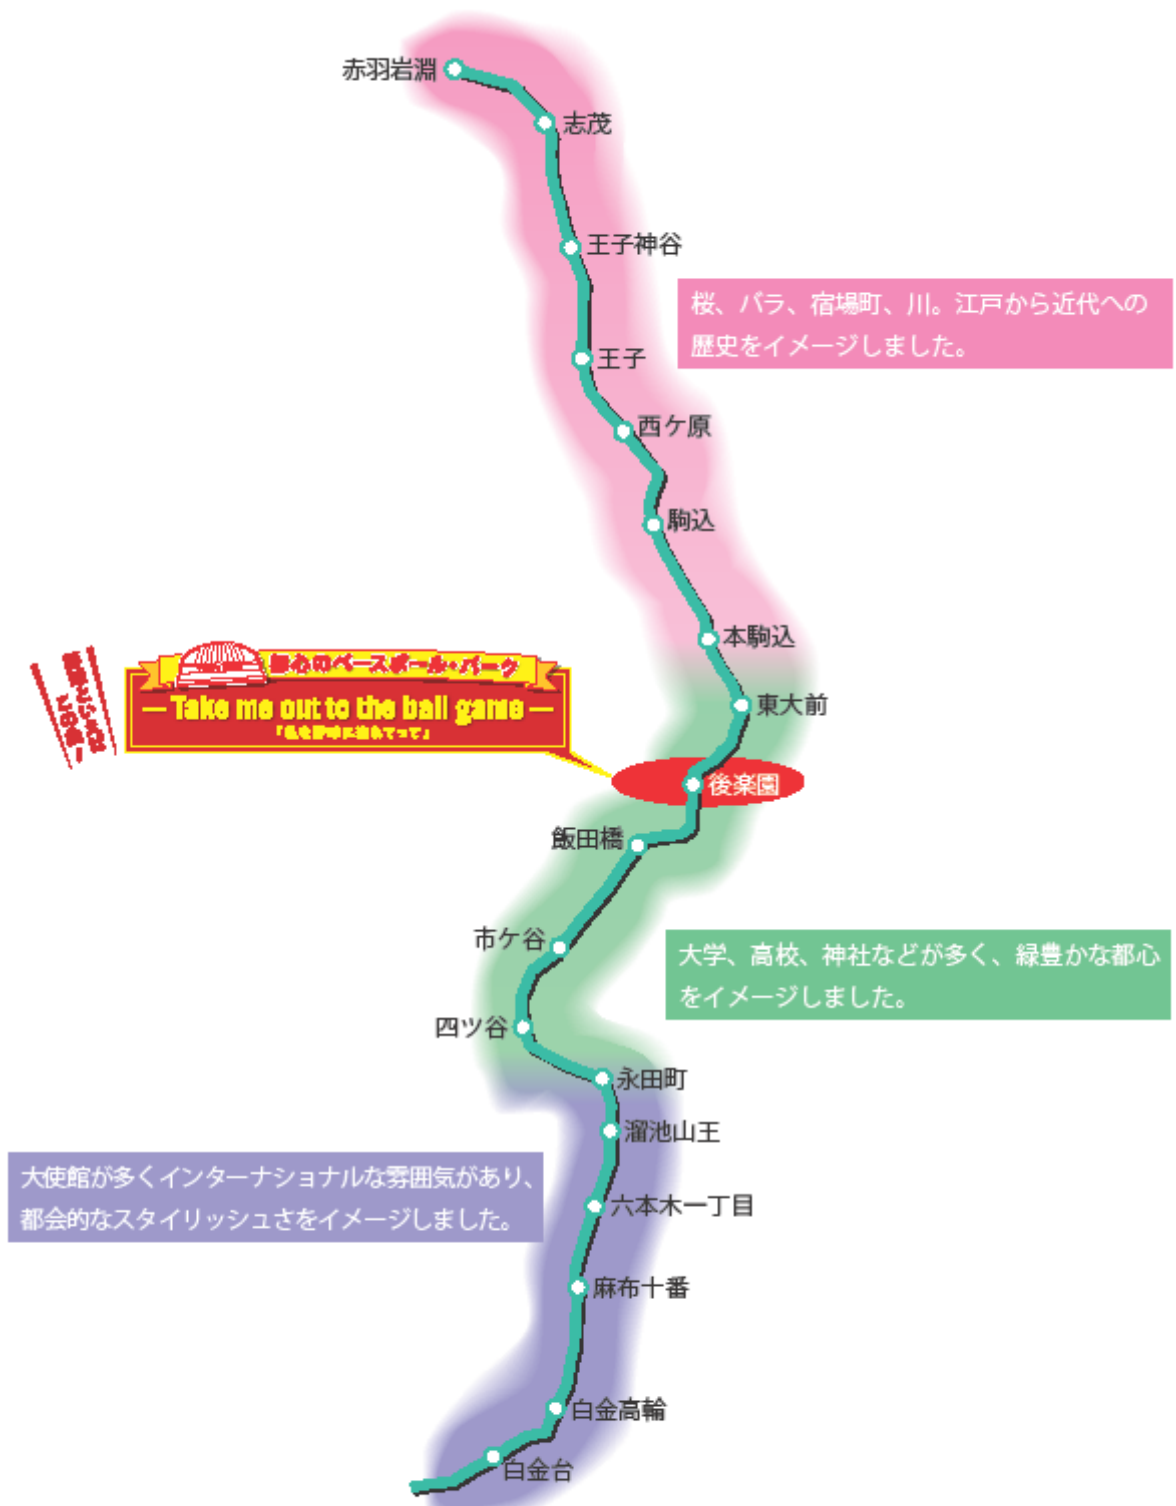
赤羽岩淵

志茂

王子神谷

桜、バラ、宿場町、川。江戸から近代への歴史をイメージしました。

王子

西ケ原

駒込

本駒込

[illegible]

都心のベースボール・パーク

— Take me out to the ball game —

「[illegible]」

東大前

後楽園

飯田橋

市ケ谷

大学、高校、神社などが多く、緑豊かな都心をイメージしました。

四ツ谷

永田町

溜池山王

大使館が多くインターナショナルな雰囲気があり、都会的なスタイリッシュさをイメージしました。

六本木一丁目

麻布十番

白金高輪

白金台